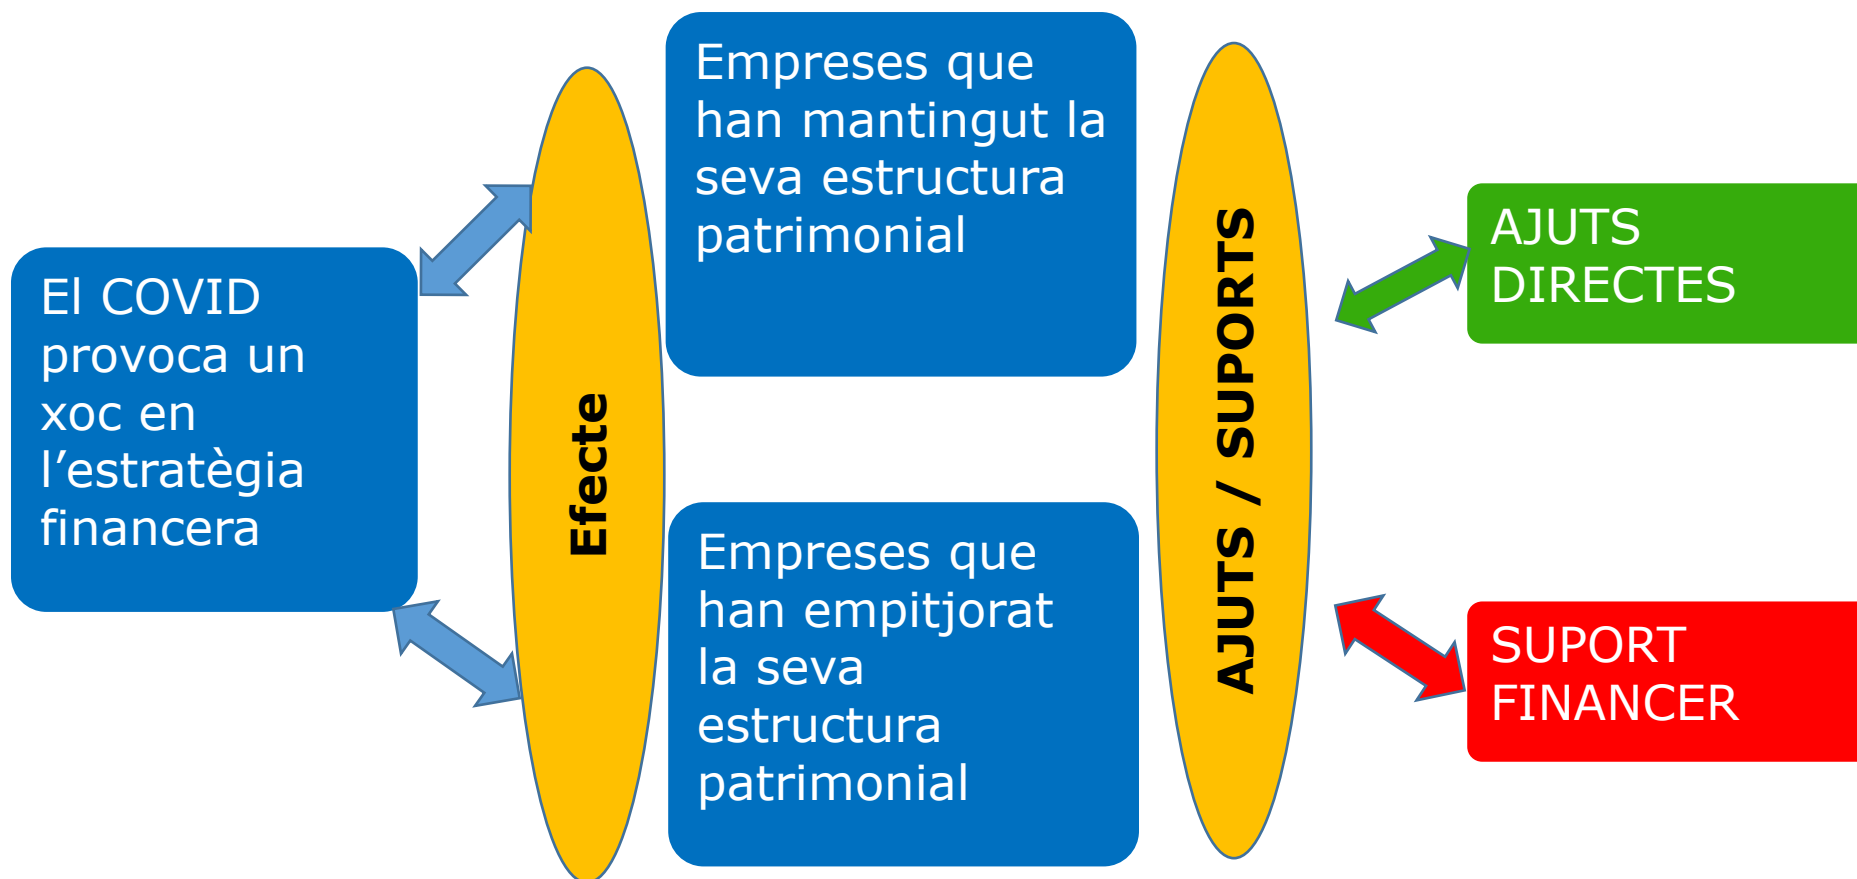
El COVID provoca un xoc en l’estratègia financera

Efecte

Empreses que han mantingut la seva estructura patrimonial

Empreses que han empitjorat la seva estructura patrimonial

AJUTS / SUPORTS

AJUTS DIRECTES

SUPORT FINANCER